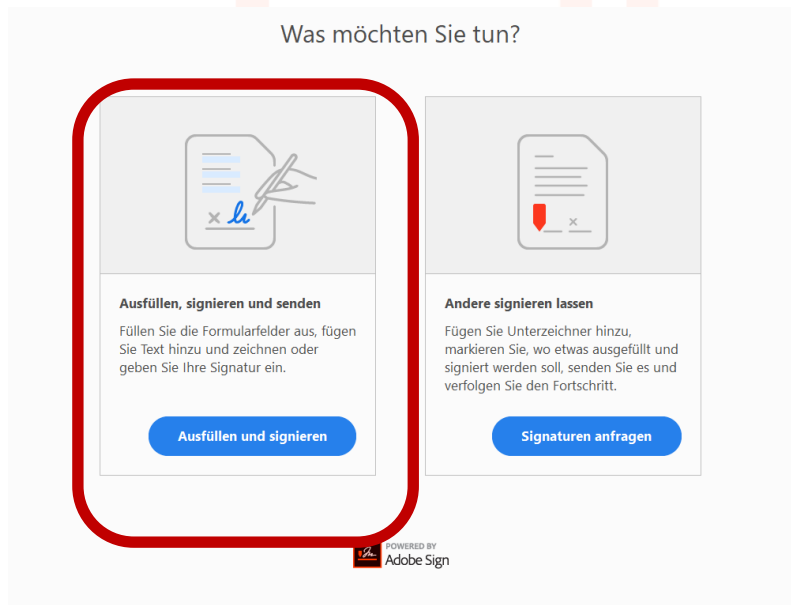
Was möchten Sie tun?

Ausfüllen, signieren und senden

Füllen Sie die Formularfelder aus, fügen Sie Text hinzu und zeichnen oder geben Sie Ihre Signatur ein.

Ausfüllen und signieren

Andere signieren lassen

Fügen Sie Unterzeichner hinzu, markieren Sie, wo etwas ausgefüllt und signiert werden soll, senden Sie es und verfolgen Sie den Fortschritt.

Signaturen anfragen

POWERED BY
Adobe Sign